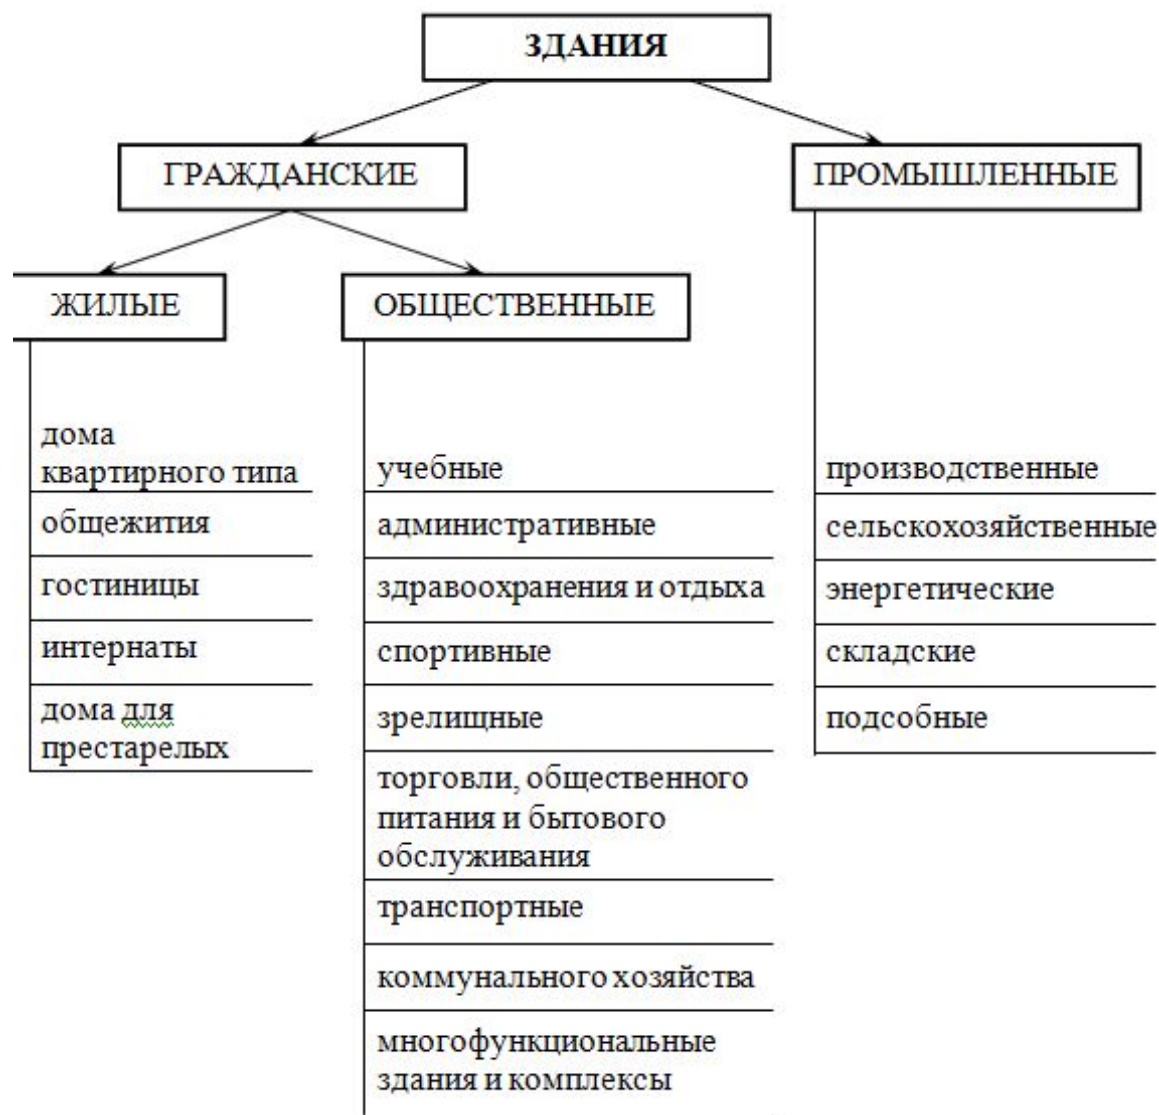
ЗДАНИЯ

ГРАЖДАНСКИЕ

ПРОМЫШЛЕННЫЕ

ЖИЛЫЕ

ОБЩЕСТВЕННЫЕ

дома квартирного типа
общежития
гостиницы
интернаты
дома для престарелых

учебные
административные
здравоохранения и отдыха
спортивные
зрелищные
торговли, общественного питания и бытового обслуживания
транспортные
коммунального хозяйства
многофункциональные здания и комплексы

производственные
сельскохозяйственные
энергетические
складские
подсобные